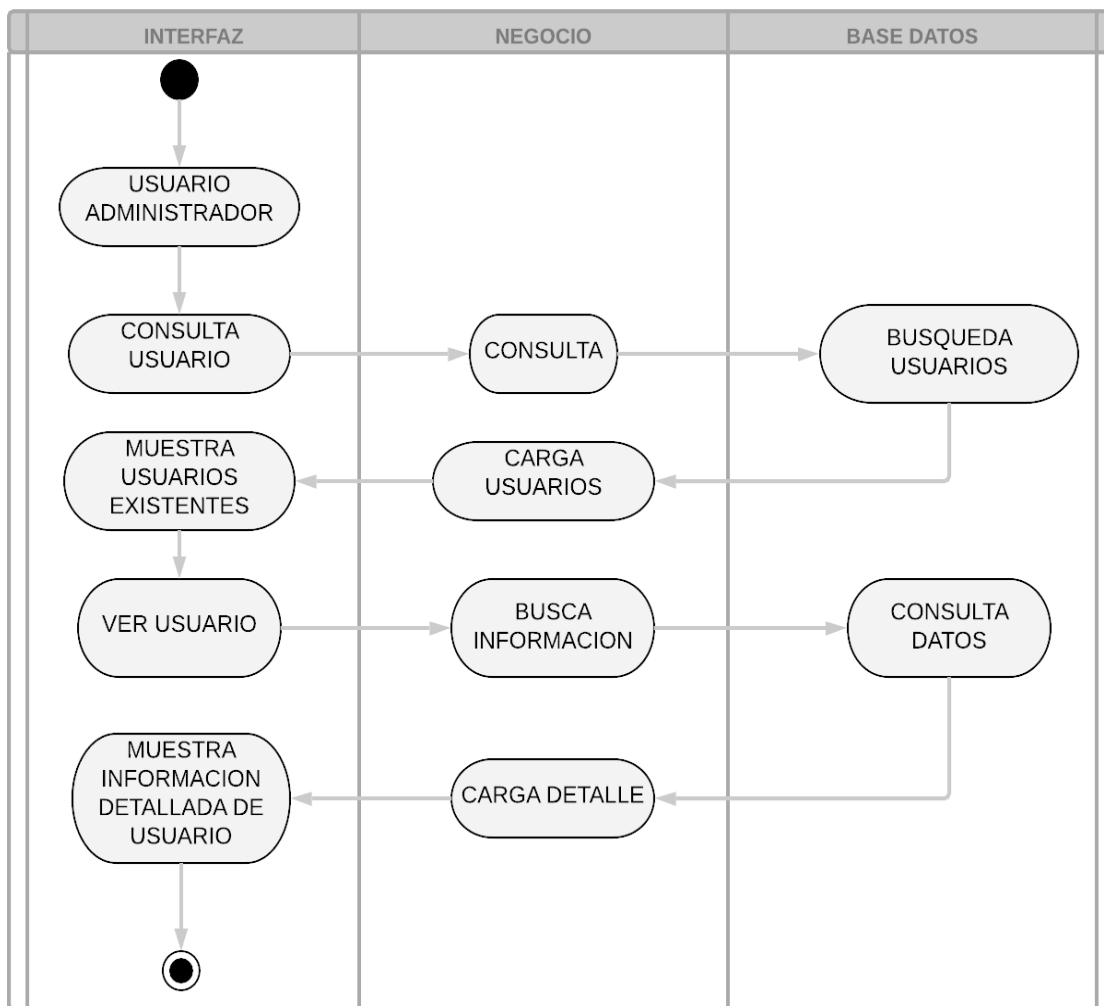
INTERFAZ

NEGOCIO

BASE DATOS

USUARIO ADMINISTRADOR

CONSULTA USUARIO

CONSULTA

BUSQUEDA USUARIOS

MUESTRA USUARIOS EXISTENTES

CARGA USUARIOS

VER USUARIO

BUSCA INFORMACION

CONSULTA DATOS

MUESTRA INFORMACION DETALLADA DE USUARIO

CARGA DETALLE